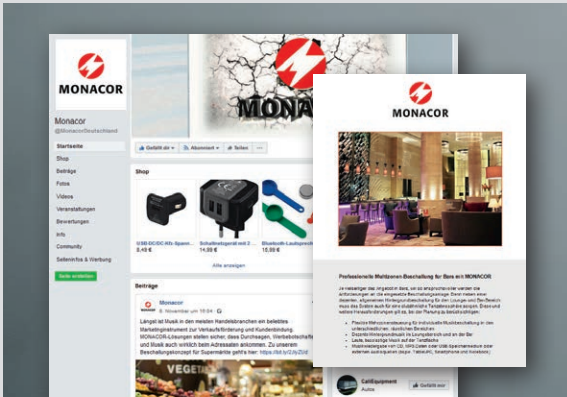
MONACOR

Monacor
@MonacorDeutschland

Startseite
Shop
Beiträge
Fotos
Videos
Veranstaltungen
Bewertungen
Info
Community
Seiteninfo & Werbung

Seite erstellen

MONACOR

Gefällt dir
Abonniert
Teilen
...

Shop

USB-DC/DC-Kfz-Spann...
8,49 €

Schaltnetzgerät mit 2...
14,99 €

Bluetooth-Lautsprech...
15,99 €

Alle anzeigen

Beiträge

Monacor
6. November um 16:04 ·

Längst ist Musik in den meisten Handelsbranchen ein beliebtes Marketinginstrument zur Verkaufsförderung und Kundenbindung. MONACOR-Lösungen stellen sicher, dass Durchsagen, Werbebotschaften und Musik auch wirklich beim Adressaten ankommen. Zu unserem Beschallungskonzept für Supermärkte geht's hier: https://bit.ly/2JtyZUd

VEGETA

MONACOR

Professionelle Mehrzonen-Beschallung für Bars mit MONACOR

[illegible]

CallEquipment
Audio

Gefällt mir